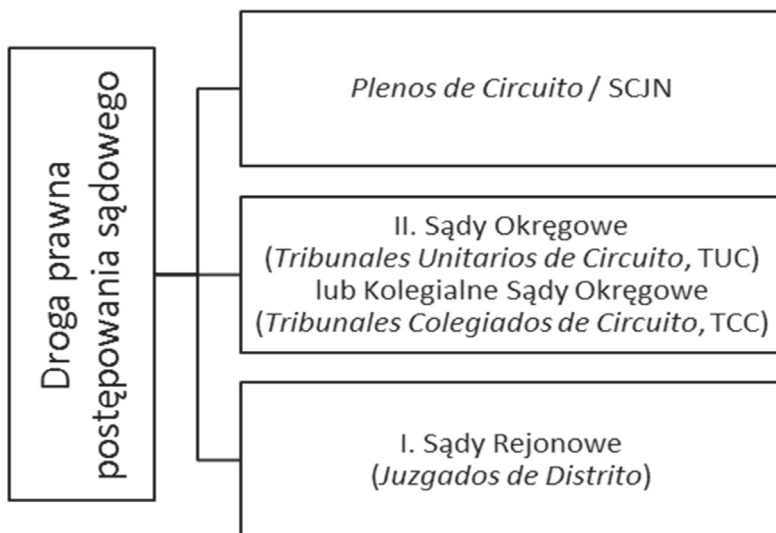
Droga prawna postępowania sądowego

Plenos de Circuito / SCJN

II. Sądy Okręgowe (Tribunales Unitarios de Circuito, TUC) lub Kolegialne Sądy Okręgowe (Tribunales Colegiados de Circuito, TCC)

I. Sądy Rejonowe (Juzgados de Distrito)